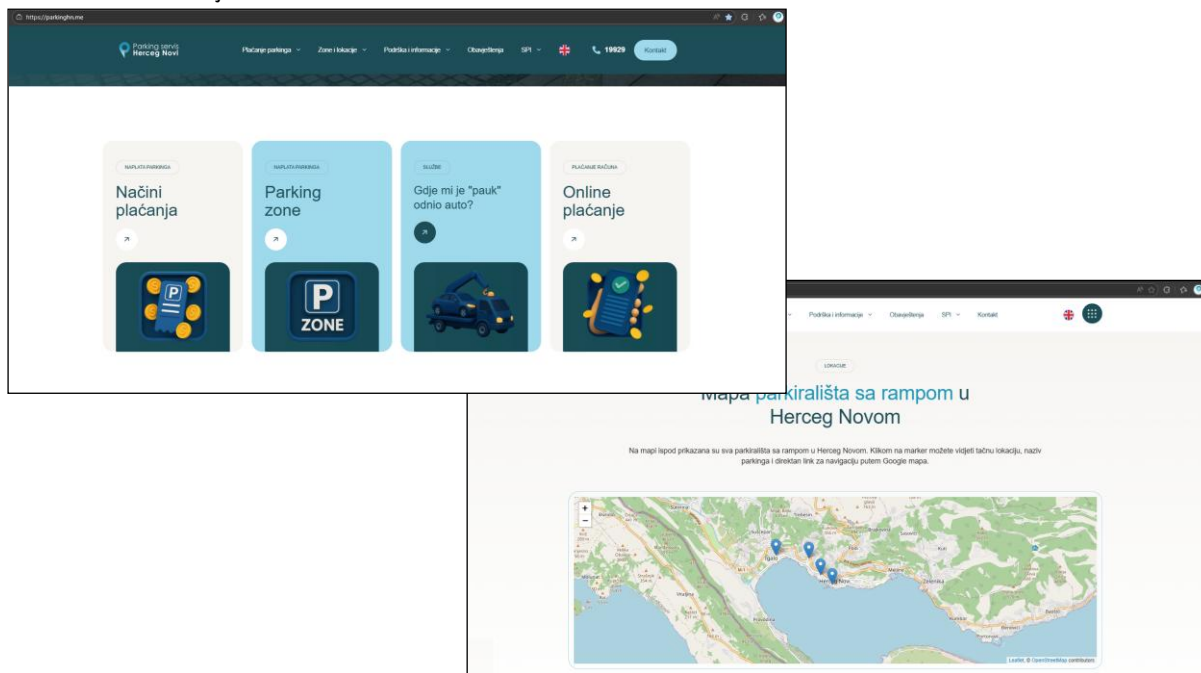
https://parkinghn.me

Parking servis Herceg Novi

Plaćanje parkinga
Zone i lokacije
Podrška i informacije
Obavještenja
SPI
19929
Kontakt

NAPLATA PARKINGA
Načini plaćanja

NAPLATA PARKINGA
Parking zone

ZONE

SLUŽBE
Gdje mi je "pauk" odnio auto?

PLAĆANJE RAČUNA
Online plaćanje

Podrška i informacije
Obavještenja
SPI
Kontakt

LOKACIJE

Mapa parkirališta sa rampom u Herceg Novom

Na mapi ispod prikazana su sva parkirališta sa rampom u Herceg Novom. Klikom na marker možete vidjeti tačnu lokaciju, naziv parkinga i direktan link za navigaciju putem Google mapa.

+
−

Leaflet | © OpenStreetMap contributors